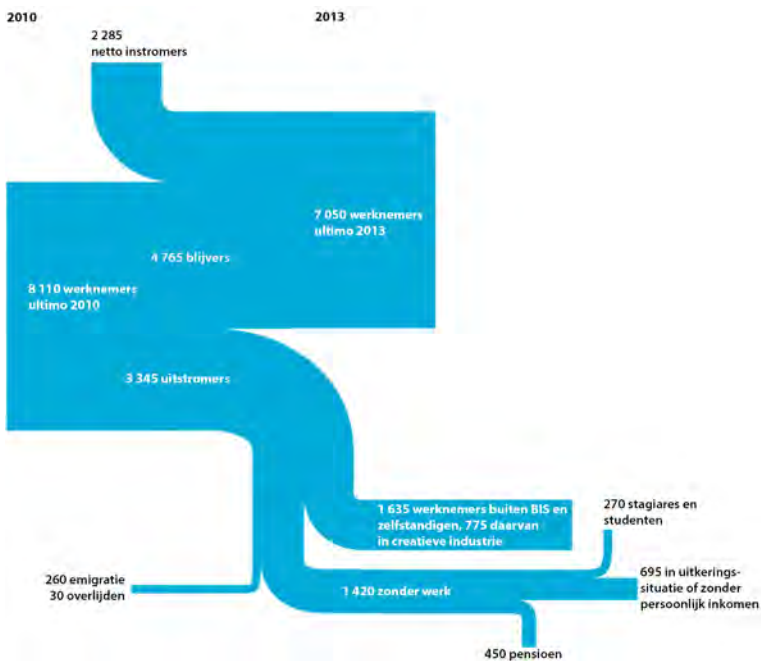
2010

2013

2 285
netto instromers

7 050 werknemers
ultimo 2013

4 765 blijvers

8 110 werknemers
ultimo 2010

3 345 uitstromers

1 635 werknemers buiten BIS en zelfstandigen, 775 daarvan in creatieve industrie

270 stagiares en studenten

260 emigratie
30 overlijden

1 420 zonder werk

695 in uitkeringssituatie of zonder persoonlijk inkomen

450 pensioen